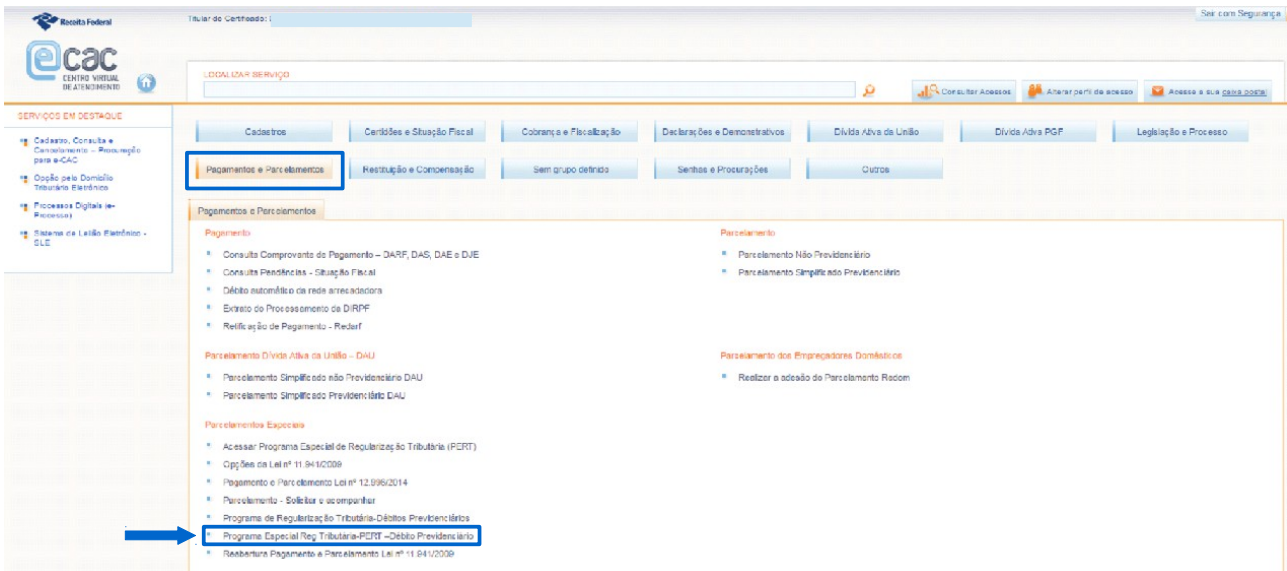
Receita Federal

Titular do Certificado:

Sair com Segurança

ecac
CENTRO VIRTUAL DE ATENDIMENTO

LOCALIZAR SERVIÇO

Consultar Acessos
Alterar perfil de acesso
Acesse a sua caixa postal

SERVIÇOS EM DESTAQUE

Cadastro, Consulta e Cancelamento – Procuração para e-CAC

Opção pelo Domicílio Tributário Eletrônico

Processos Digitais (e-Processo)

Sistema de Leilão Eletrônico - SLE

Cadastros
Certidões e Situação Fiscal
Cobrança e Fiscalização
Declarações e Demonstrativos
Dívida Ativa da União
Dívida Ativa PGF
Legislação e Processo
Pagamentos e Parcelamentos
Restituição e Compensação
Sem grupo definido
Senhas e Procurações
Outros

Pagamentos e Parcelamentos

Pagamento
Consulta Comprovante de Pagamento – DARF, DAS, DAE e DJE
Consulta Pendências - Situação Fiscal
Débito automático da rede arrecadadora
Extrato do Processamento do DIRPF
Retificação de Pagamento - Redarf

Parcelamento
Parcelamento Não Previdenciário
Parcelamento Simplificado Previdenciário

Parcelamento Dívida Ativa da União – DAU
Parcelamento Simplificado não Previdenciário DAU
Parcelamento Simplificado Previdenciário DAU

Parcelamento dos Empregadores Domésticos
Realizar a adesão do Parcelamento Redom

Parcelamentos Especiais
Acessar Programa Especial de Regularização Tributária (PERT)
Opções da Lei nº 11.941/2009
Pagamento e Parcelamento Lei nº 12.996/2014
Parcelamento - Solicitar e acompanhar
Programa de Regularização Tributária-Débitos Previdenciários
Programa Especial Reg Tributária-PERT –Débito Previdenciário
Reabertura Pagamento e Parcelamento Lei nº 11.941/2009